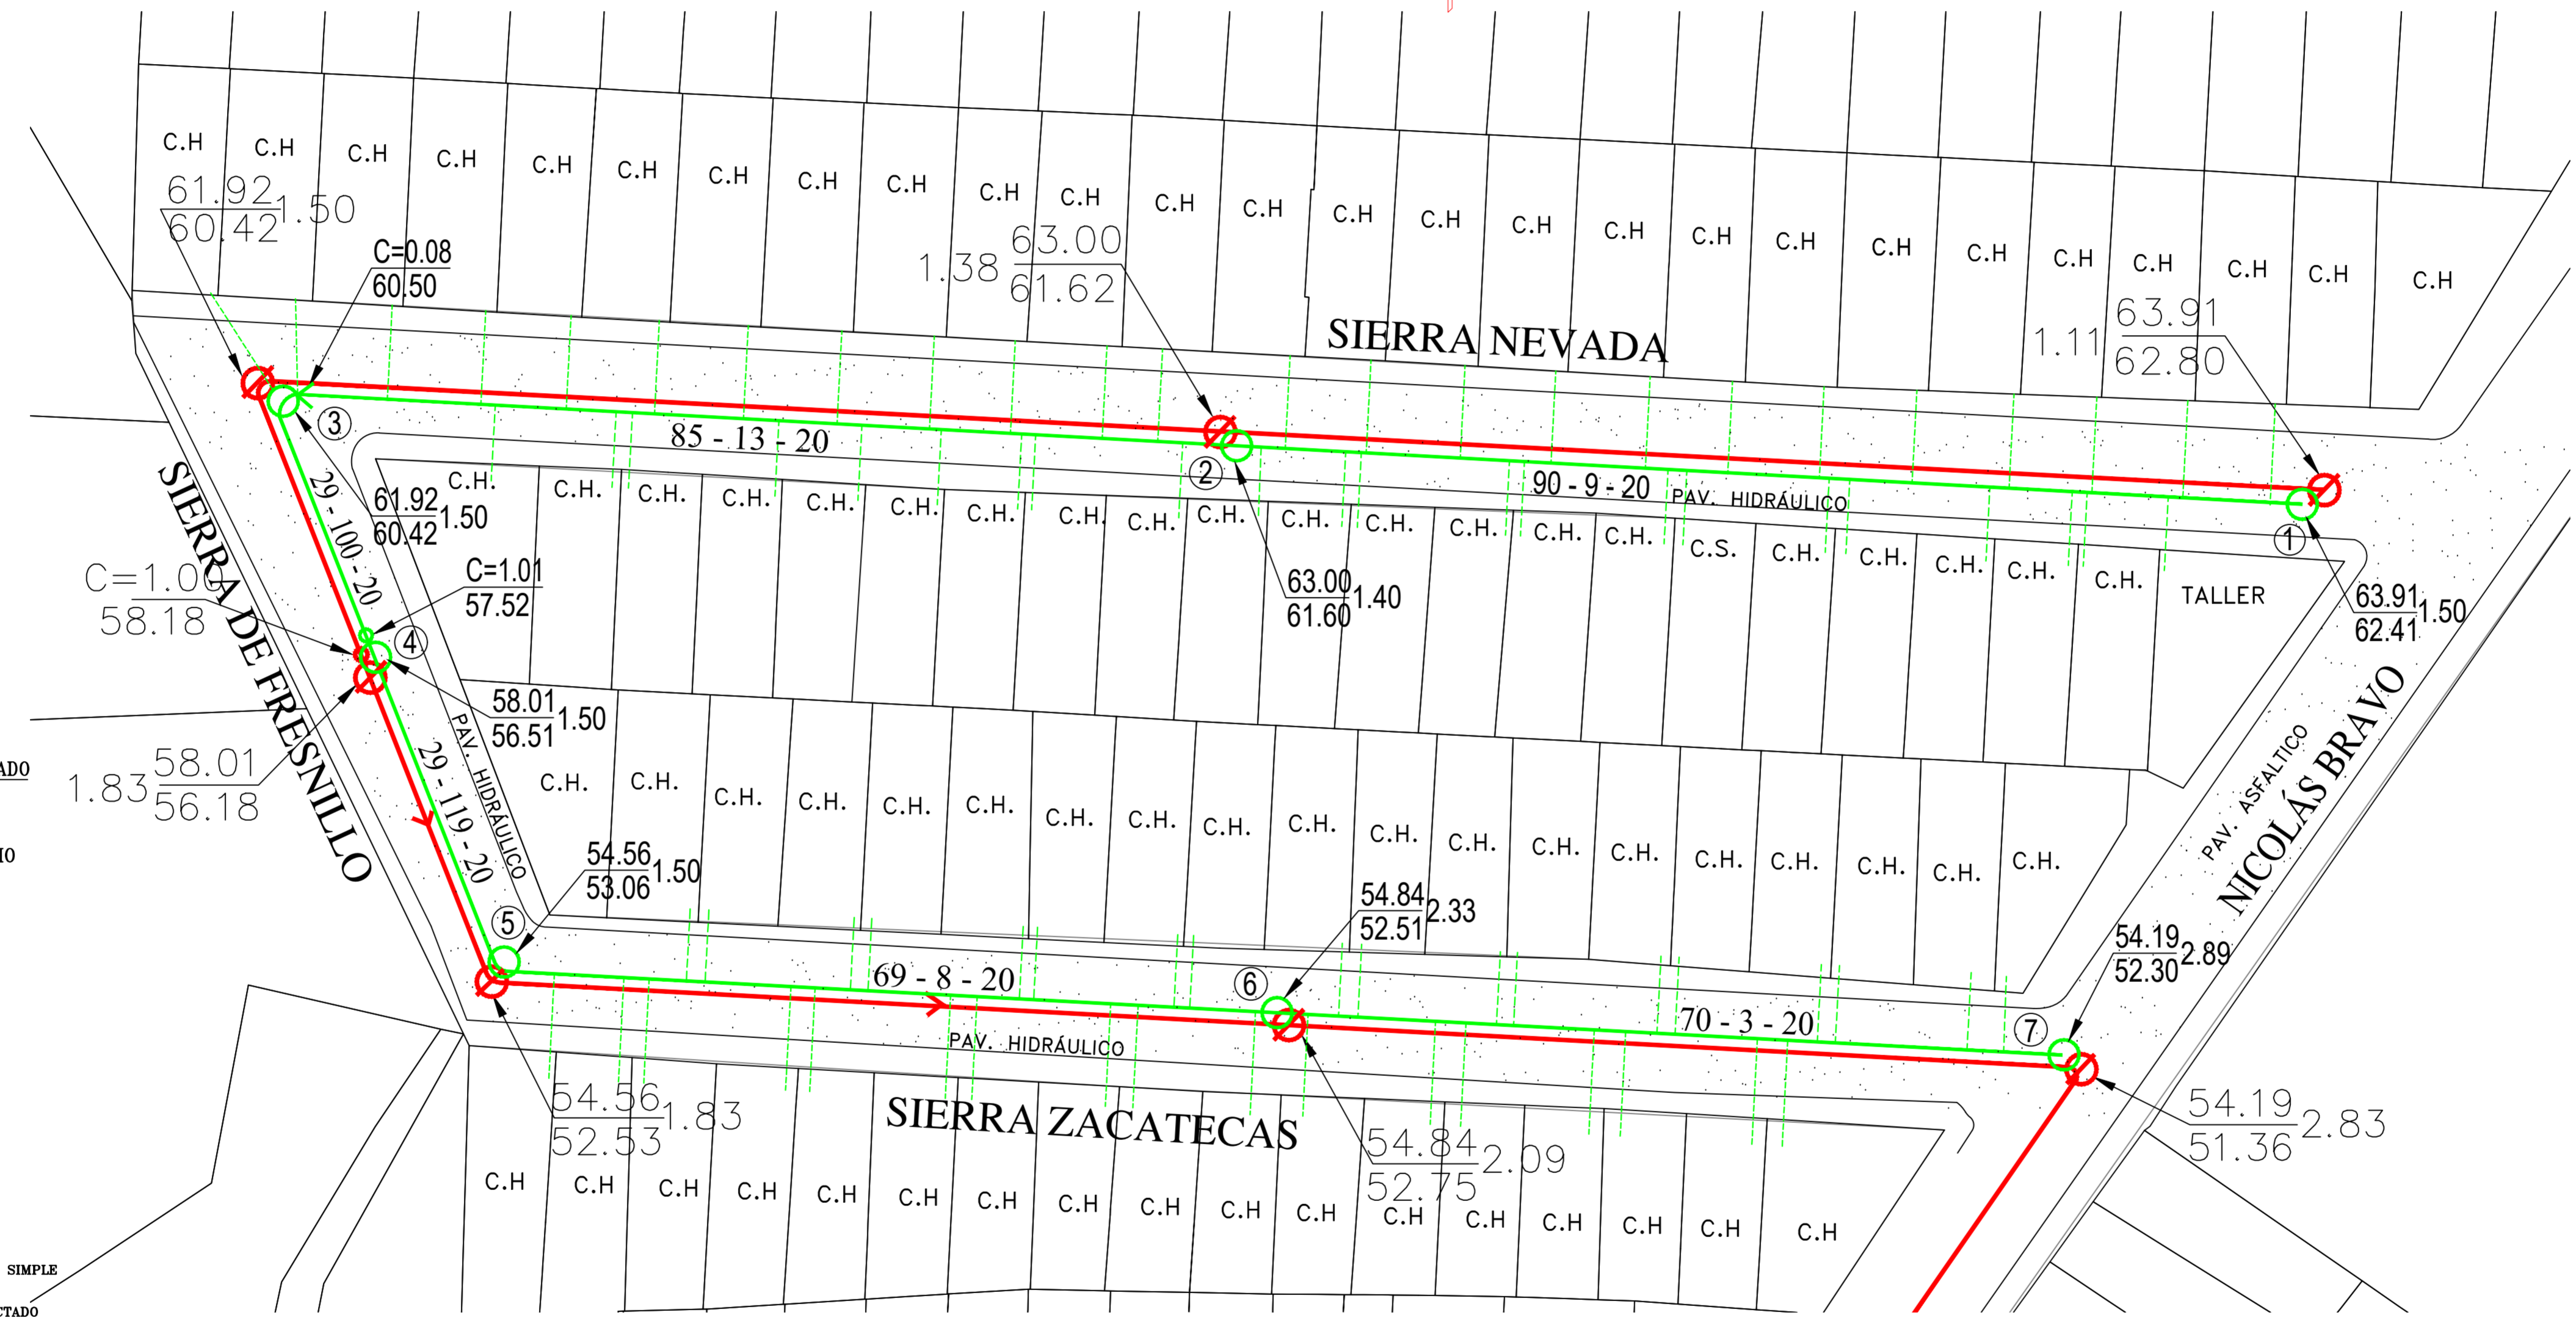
C.H C.H C.H C.H C.H C.H C.H C.H C.H C.H C.H C.H C.H C.H C.H C.H C.H C.H C.H C.H C.H C.H C.H C.H C.H C.H

$\frac{61.92}{60.42}$1.50

C=0.08
60.50

1.38 $\frac{63.00}{61.62}$

1.11 $\frac{63.91}{62.80}$

SIERRA NEVADA

3

85 - 13 - 20

2

90 - 9 - 20 PAV. HIDRÁULICO

1

SIERRA DE FRESNILLO

29 - 100 - 20

$\frac{61.92}{60.42}$1.50

C.H. C.H. C.H. C.H. C.H. C.H. C.H. C.H. C.H. C.H. C.H. C.H. C.H. C.H. C.H. C.S. C.H. C.H. C.H. C.H. C.H. TALLER

$\frac{63.00}{61.60}$1.40

$\frac{63.91}{62.41}$1.50

C=1.00
58.18

C=1.01
57.52

4

$\frac{58.01}{56.51}$1.50

1.83 $\frac{58.01}{56.18}$

ADO

IO

PAV. HIDRÁULICO

29 - 119 - 20

C.H. C.H. C.H. C.H. C.H. C.H. C.H. C.H. C.H. C.H. C.H. C.H. C.H. C.H. C.H. C.H. C.H. C.H. C.H.

PAV. ASFALTICO

NICOLÁS BRAVO

$\frac{54.56}{53.06}$1.50

5

$\frac{54.84}{52.51}$2.33

$\frac{54.19}{52.30}$2.89

69 - 8 - 20

6

70 - 3 - 20

7

PAV. HIDRÁULICO

$\frac{54.56}{52.53}$1.83

SIERRA ZACATECAS

$\frac{54.84}{52.75}$2.09

$\frac{54.19}{51.36}$2.83

C.H C.H C.H C.H C.H C.H C.H C.H C.H C.H C.H C.H C.H C.H C.H C.H C.H

SIMPLE

CTADO